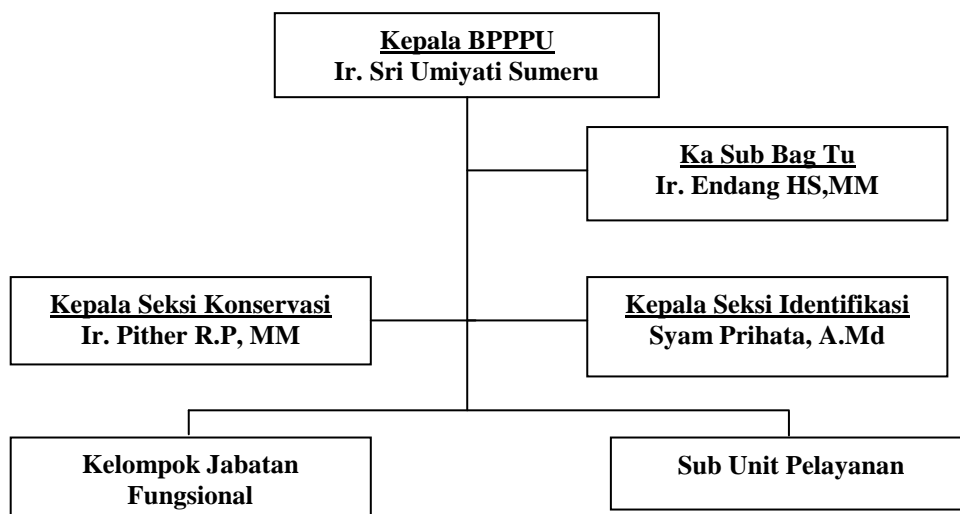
Kepala BPPPU
Ir. Sri Umiyati Sumeru

Ka Sub Bag Tu
Ir. Endang HS,MM

Kepala Seksi Konservasi
Ir. Pither R.P, MM

Kepala Seksi Identifikasi
Syam Prihata, A.Md

Kelompok Jabatan Fungsional

Sub Unit Pelayanan